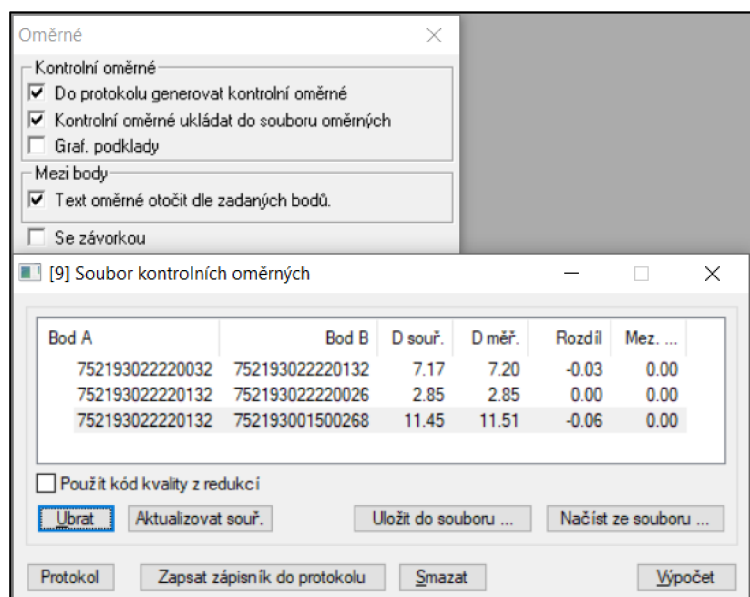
Oměrné

Kontrolní oměrné
Do protokolu generovat kontrolní oměrné
Kontrolní oměrné ukládat do souboru oměrných
Graf. podklady

Mezi body
Text oměrné otočit dle zadaných bodů.

Se závorkou

[9] Soubor kontrolních oměrných

| Bod A | Bod B | D souř. | D měř. | Rozdíl | Mez. ... |
|---|---|---|---|---|---|
| 752193022220032 | 752193022220132 | 7.17 | 7.20 | -0.03 | 0.00 |
| 752193022220132 | 752193022220026 | 2.85 | 2.85 | 0.00 | 0.00 |
| 752193022220132 | 752193001500268 | 11.45 | 11.51 | -0.06 | 0.00 |

Použít kód kvality z redukcí

Ubrat
Aktualizovat souř.
Uložit do souboru ...
Načíst ze souboru ...

Protokol
Zapsat zápisník do protokolu
Smazat
Výpočet